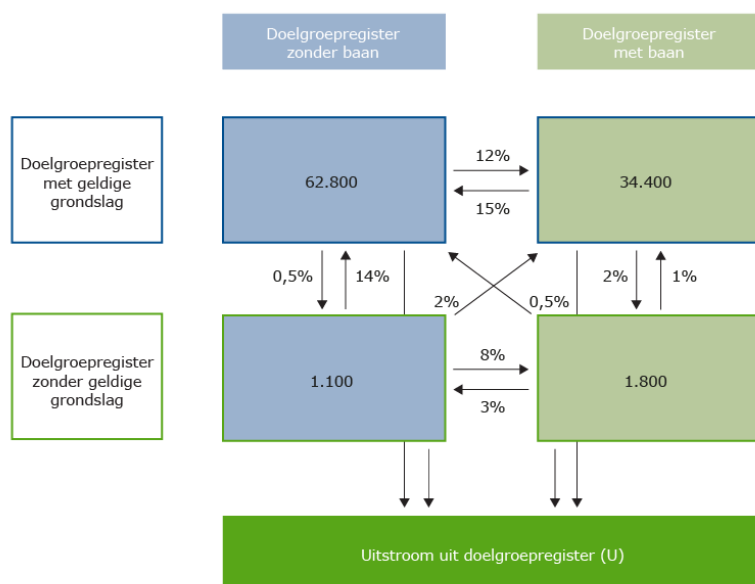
Doelgroepregister zonder baan

Doelgroepregister met baan

Doelgroepregister met geldige grondslag

62.800

12%

15%

34.400

0,5%

14%

2%

0,5%

2%

1%

Doelgroepregister zonder geldige grondslag

1.100

8%

3%

1.800

Uitstroom uit doelgroepregister (U)